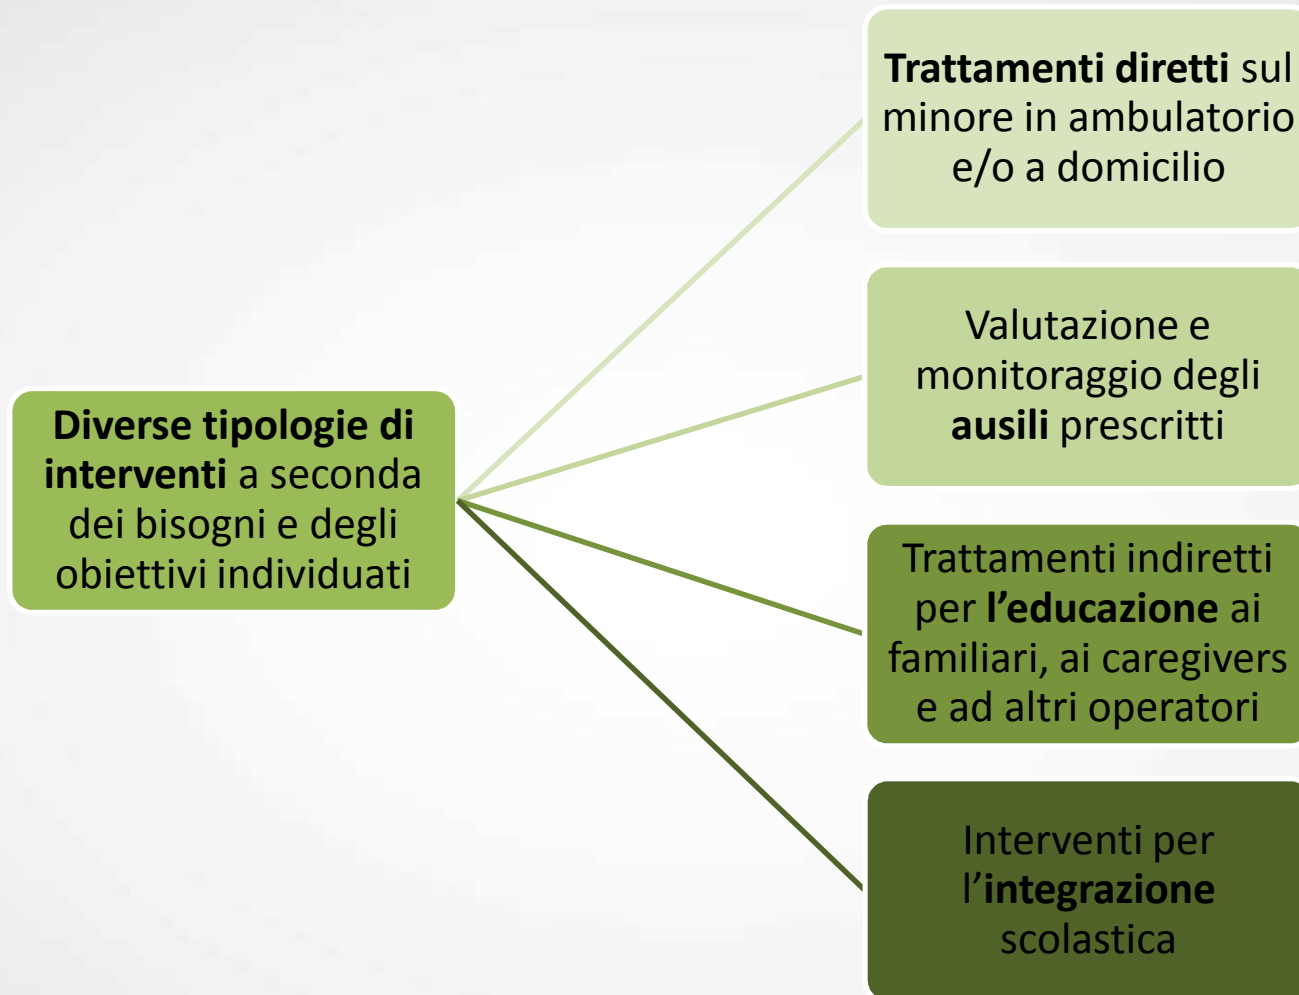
Diverse tipologie di interventi a seconda dei bisogni e degli obiettivi individuati

Trattamenti diretti sul minore in ambulatorio e/o a domicilio

Valutazione e monitoraggio degli ausili prescritti

Trattamenti indiretti per l'educazione ai familiari, ai caregivers e ad altri operatori

Interventi per l'integrazione scolastica